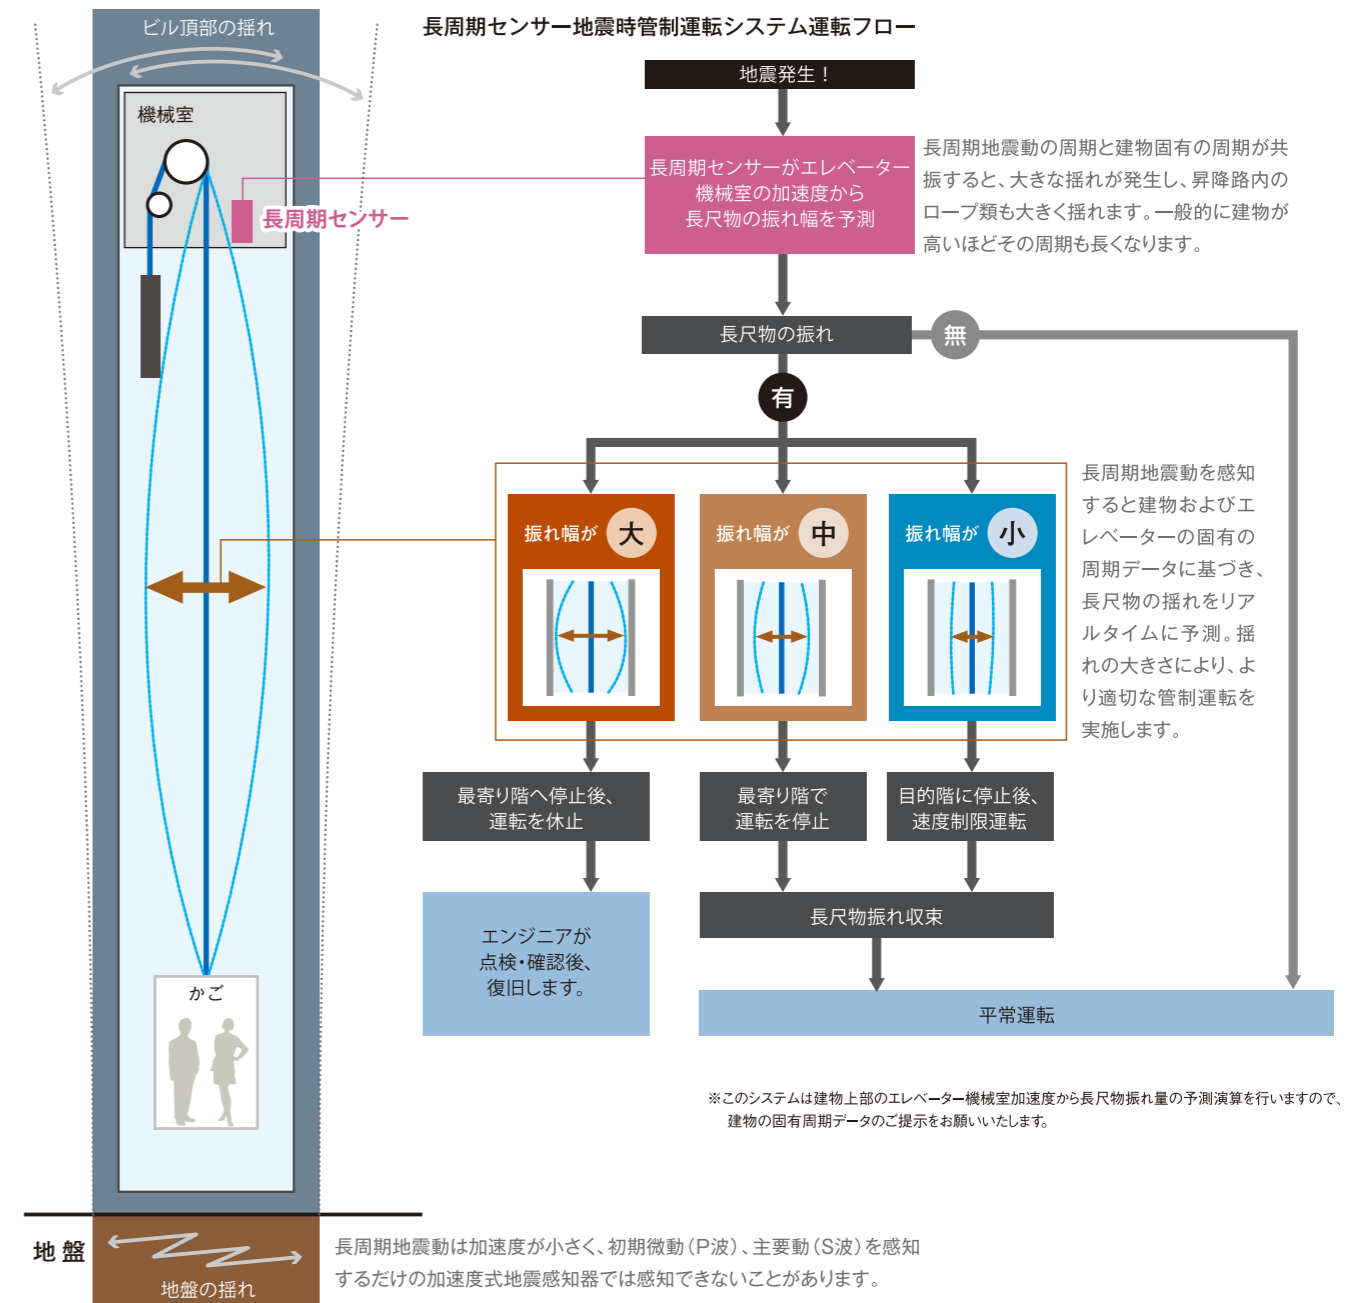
ビル頂部の揺れ

機械室

長周期センサー

かご

地盤

地盤の揺れ

長周期センサー地震時管制運転システム運転フロー

地震発生！

長周期センサーがエレベーター機械室の加速度から長尺物の振れ幅を予測

長周期地震動の周期と建物固有の周期が共振すると、大きな揺れが発生し、昇降路内のロープ類も大きく揺れます。一般的に建物が高いほどその周期も長くなります。

長尺物の振れ

無

有

振れ幅が 大

振れ幅が 中

振れ幅が 小

長周期地震動を感知すると建物およびエレベーターの固有の周期データに基づき、長尺物の揺れをリアルタイムに予測。揺れの大きさにより、より適切な管制運転を実施します。

最寄り階へ停止後、運転を休止

最寄り階で運転を停止

目的階に停止後、速度制限運転

エンジニアが点検・確認後、復旧します。

長尺物振れ収束

平常運転

※このシステムは建物上部のエレベーター機械室加速度から長尺物振れ量の予測演算を行いますので、建物の固有周期データのご提示をお願いいたします。

長周期地震動は加速度が小さく、初期微動（P波）、主要動（S波）を感知するだけの加速度式地震感知器では感知できないことがあります。